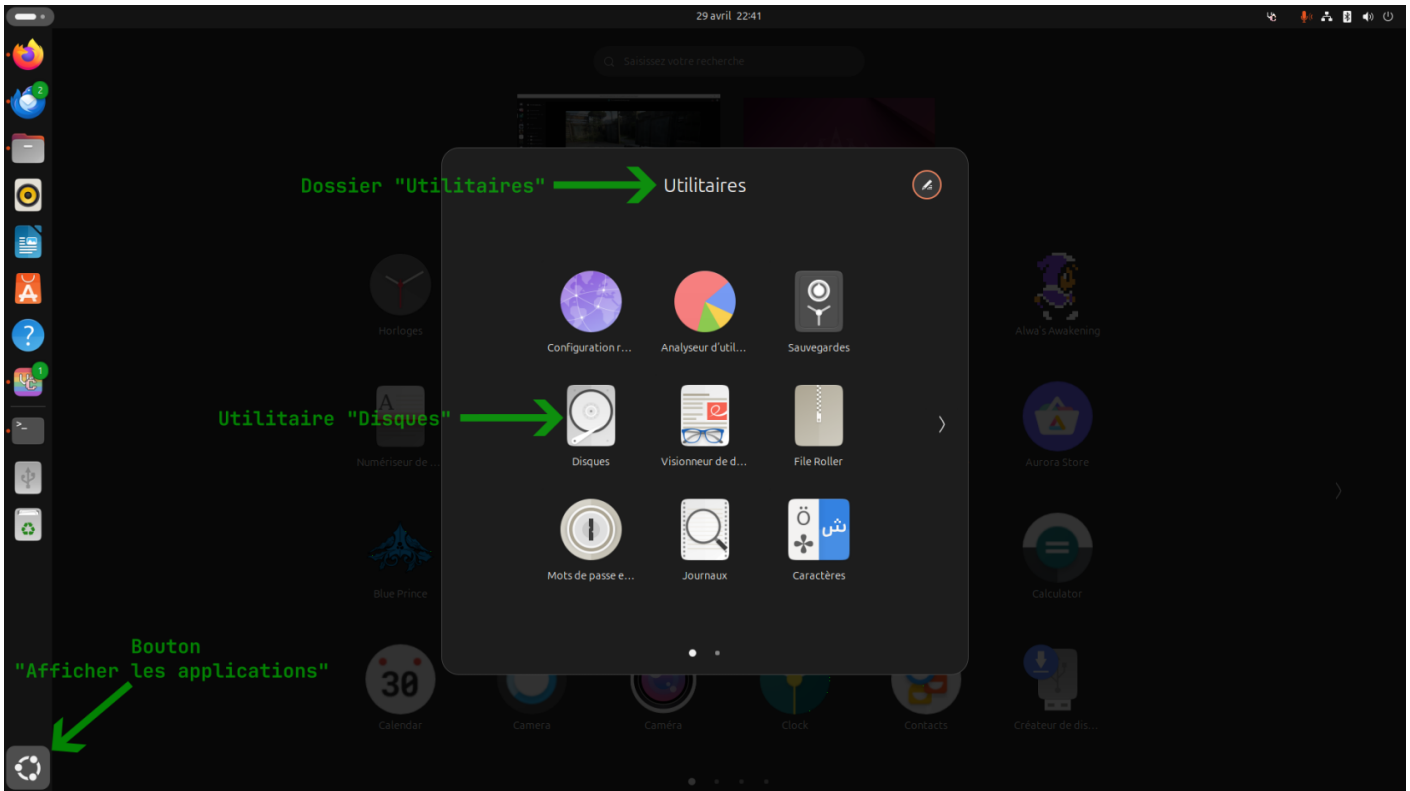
29 avril 22:41

Saisissez votre recherche

Dossier "Utilitaires"

Utilitaires

Horloges

Configuration r...

Analyseur d'util...

Sauvegardes

Alwa's Awakening

Utilitaire "Disques"

Numériseur de ...

Disques

Visionneur de d...

File Roller

Aurora Store

Blue Prince

Mots de passe e...

Journaux

Ö

ش

Caractères

Calculator

Bouton
"Afficher les applications"

30

Calendar

Camera

Caméra

Clock

Contacts

Créateur de dis...

2

1